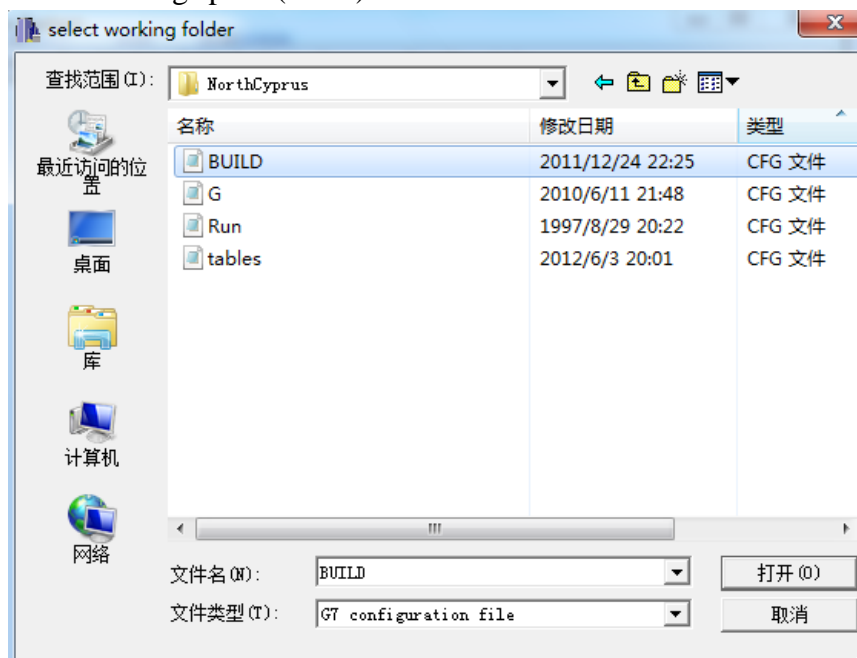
select working folder

查找范围(I): NorthCyprus

最近访问的位置
桌面
库
计算机
网络

| 名称 | 修改日期 | 类型 |
|---|---|---|
| BUILD | 2011/12/24 22:25 | CFG 文件 |
| G | 2010/6/11 21:48 | CFG 文件 |
| Run | 1997/8/29 20:22 | CFG 文件 |
| tables | 2012/6/3 20:01 | CFG 文件 |

文件名(N): BUILD
打开(O)
文件类型(T): G7 configuration file
取消